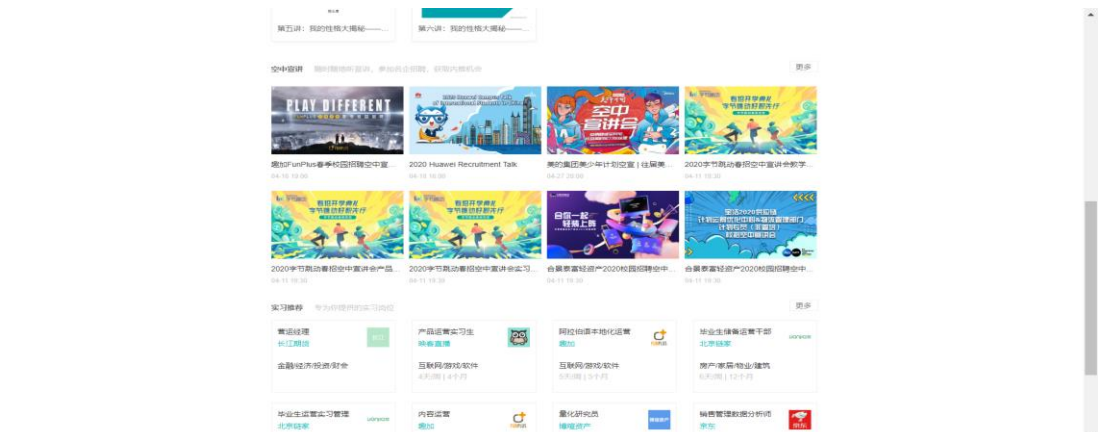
第五讲：我的性格大揭秘——

第六讲：我的性格大揭秘——

空中宣讲 同时随地听宣讲，参加完全招聘，获取内推机会

更多

PLAY DIFFERENT

趣加FunPlus春季校园招聘空中宣...

04-16 10:00

2020 Huawei Recruitment Talk

04-16 16:00

美的集团美少年计划空宣 | 往届美...

04-27 20:00

2020字节跳动春招空中宣讲会教学...

04-11 19:30

2020字节跳动春招空中宣讲会产品...

04-11 19:30

2020字节跳动春招空中宣讲会实习...

04-11 19:30

合晨泰富轻资产2020校园招聘空中...

04-11 19:30

合晨泰富轻资产2020校园招聘空中...

04-11 19:30

实习推荐 专为你提供的实习岗位

更多

营运经理
长江期货
金融/经济/投资/财会

产品运营实习生
映客直播
互联网/游戏/软件
4天/周 | 4个月

阿拉伯语本地化运营
趣加
互联网/游戏/软件
5天/周 | 3个月

毕业生储备运营干部
北京链家
房产/家居/物业/建筑
5天/周 | 12个月

毕业生运营实习管理
北京链家

内容运营
趣加

量化研究员
锦喔资产

销售管理数据分析师
京东